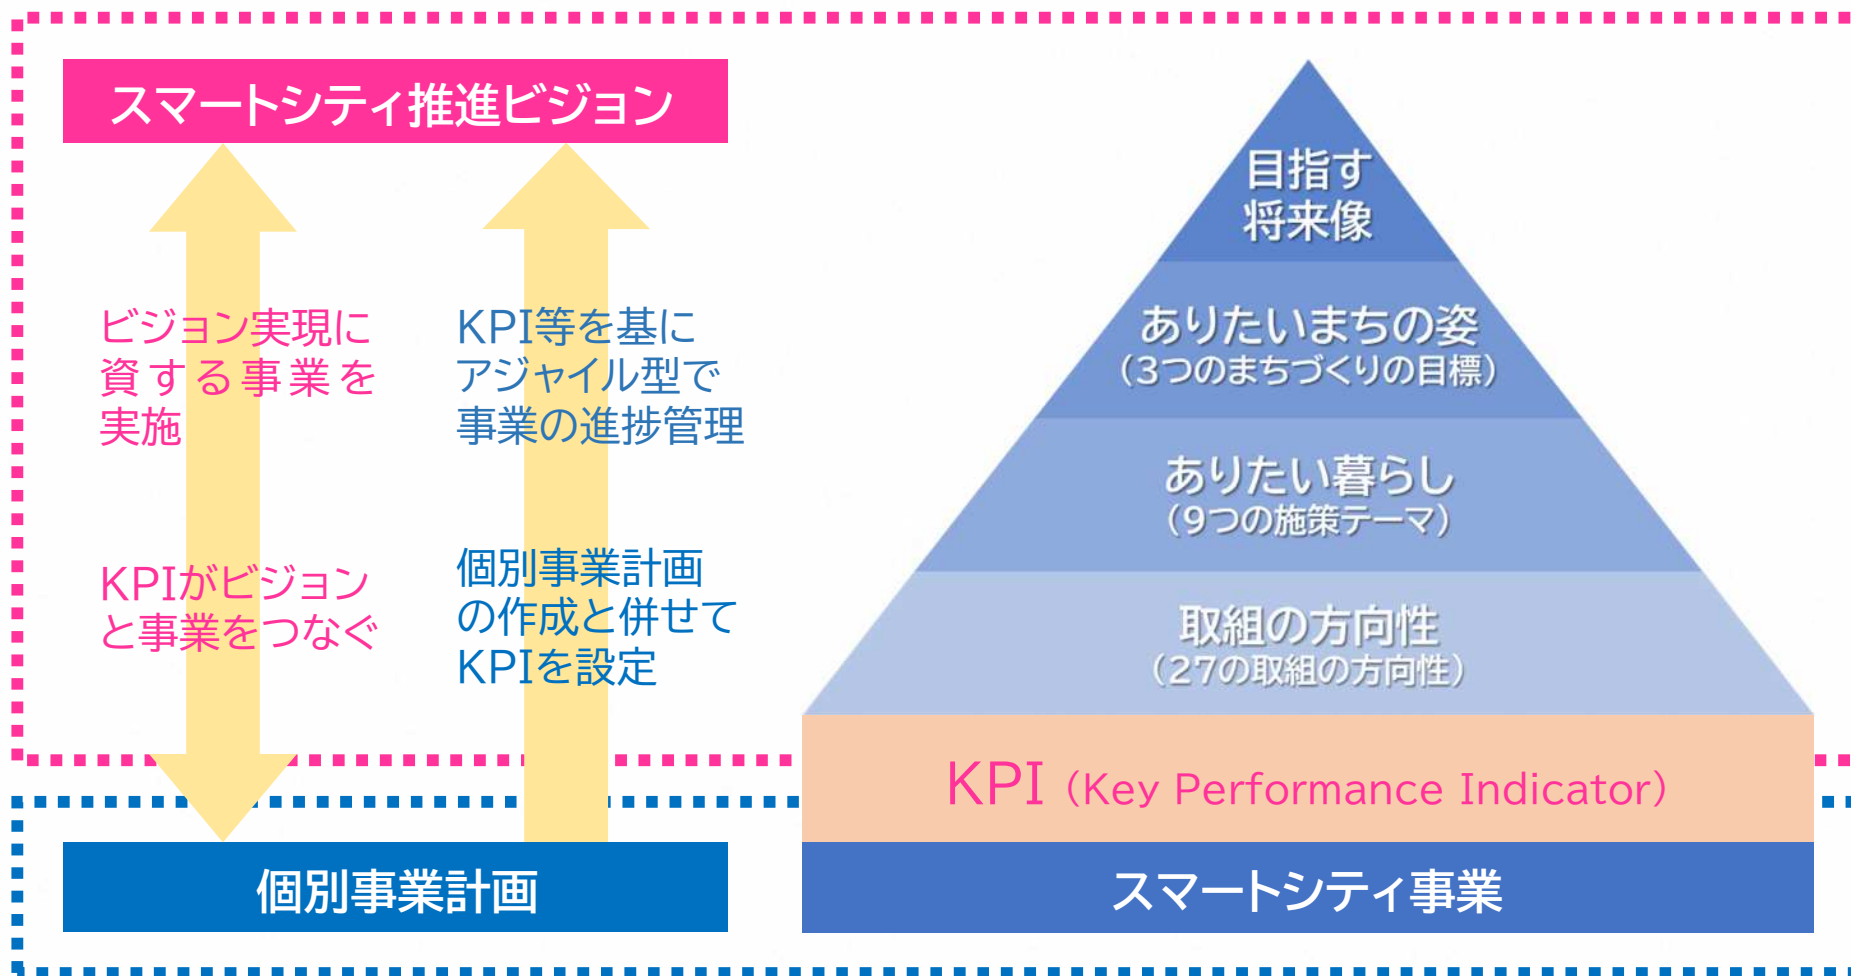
スマートシティ推進ビジョン

ビジョン実現に資する事業を実施

KPIがビジョンと事業をつなぐ

KPI等を基にアジャイル型で事業の進捗管理

個別事業計画の作成と併せてKPIを設定

目指す将来像

ありたいまちの姿
（3つのまちづくりの目標）

ありたい暮らし
（9つの施策テーマ）

取組の方向性
（27の取組の方向性）

KPI（Key Performance Indicator）

個別事業計画

スマートシティ事業